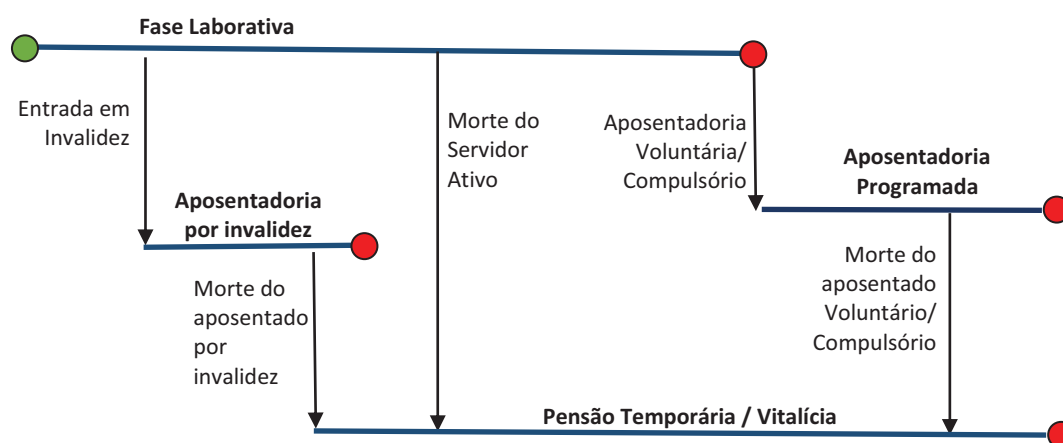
Fase Laborativa

Entrada em Invalidez

Morte do Servidor Ativo

Aposentadoria Voluntária/ Compulsório

Aposentadoria Programada

Aposentadoria por invalidez

Morte do aposentado por invalidez

Morte do aposentado Voluntário/ Compulsório

Pensão Temporária / Vitalícia